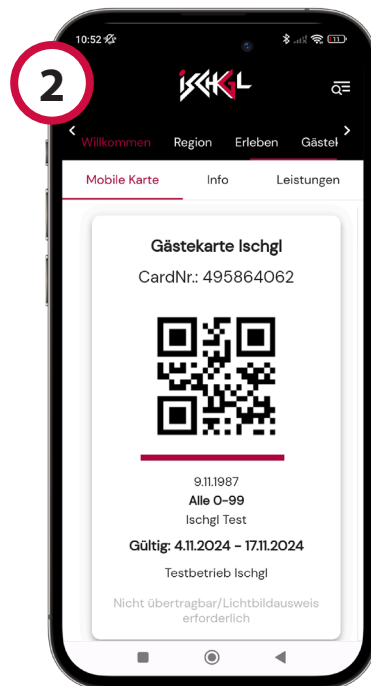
2

10:52

ISCHGL

Willkommen Region Erleben Gästel

Mobile Karte Info Leistungen

Gästekarte Ischgl

CardNr.: 495864062

9.11.1987

Alle 0-99

Ischgl Test

Gültig: 4.11.2024 - 17.11.2024

Testbetrieb Ischgl

Nicht übertragbar/Lichtbildausweis erforderlich